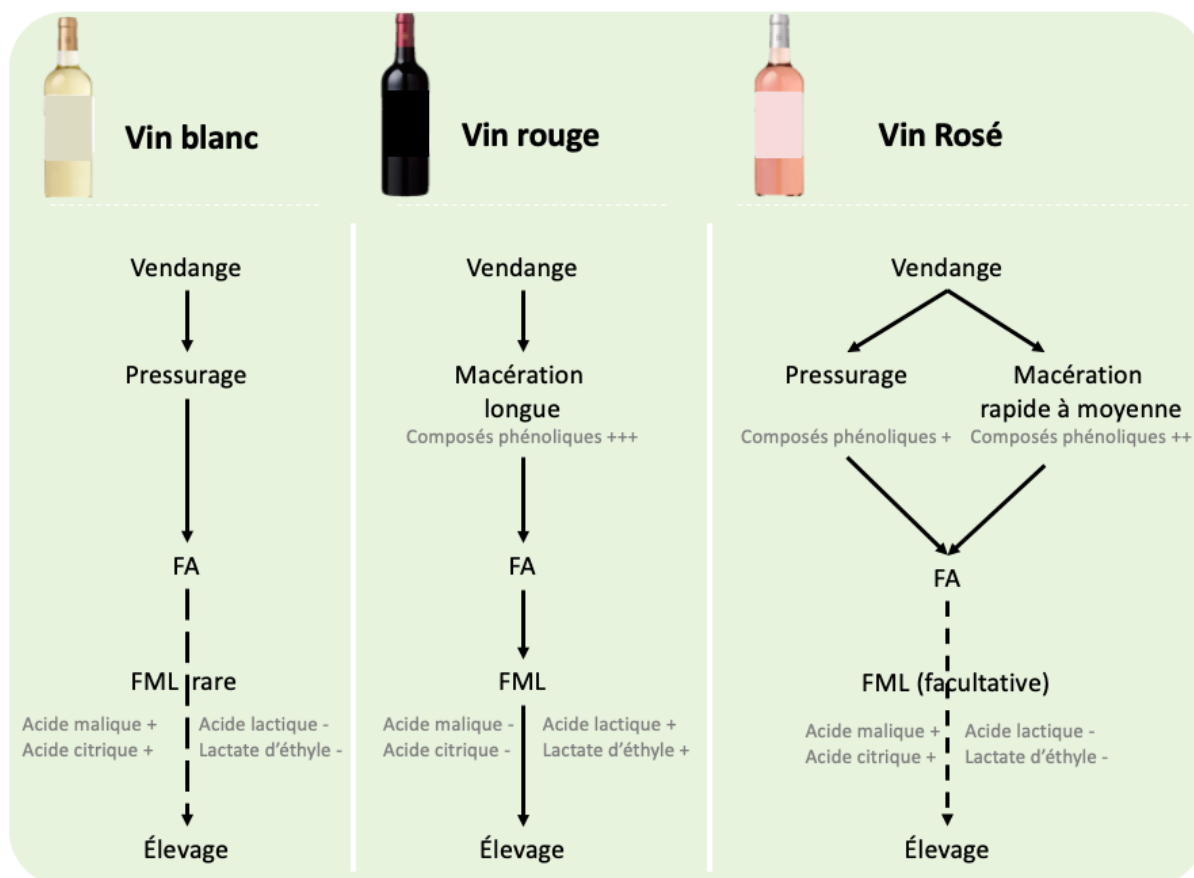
Vin blanc

Vendange

Pressurage

FA

FML rare

Acide malique +
Acide citrique +

Acide lactique -
Lactate d'éthyle -

Élevage

Vin rouge

Vendange

Macération longue
Composés phénoliques +++

FA

FML

Acide malique -
Acide citrique -

Acide lactique +
Lactate d'éthyle +

Élevage

Vin Rosé

Vendange

Pressurage
Composés phénoliques +

Macération rapide à moyenne
Composés phénoliques ++

FA

FML (facultative)

Acide malique +
Acide citrique +

Acide lactique -
Lactate d'éthyle -

Élevage